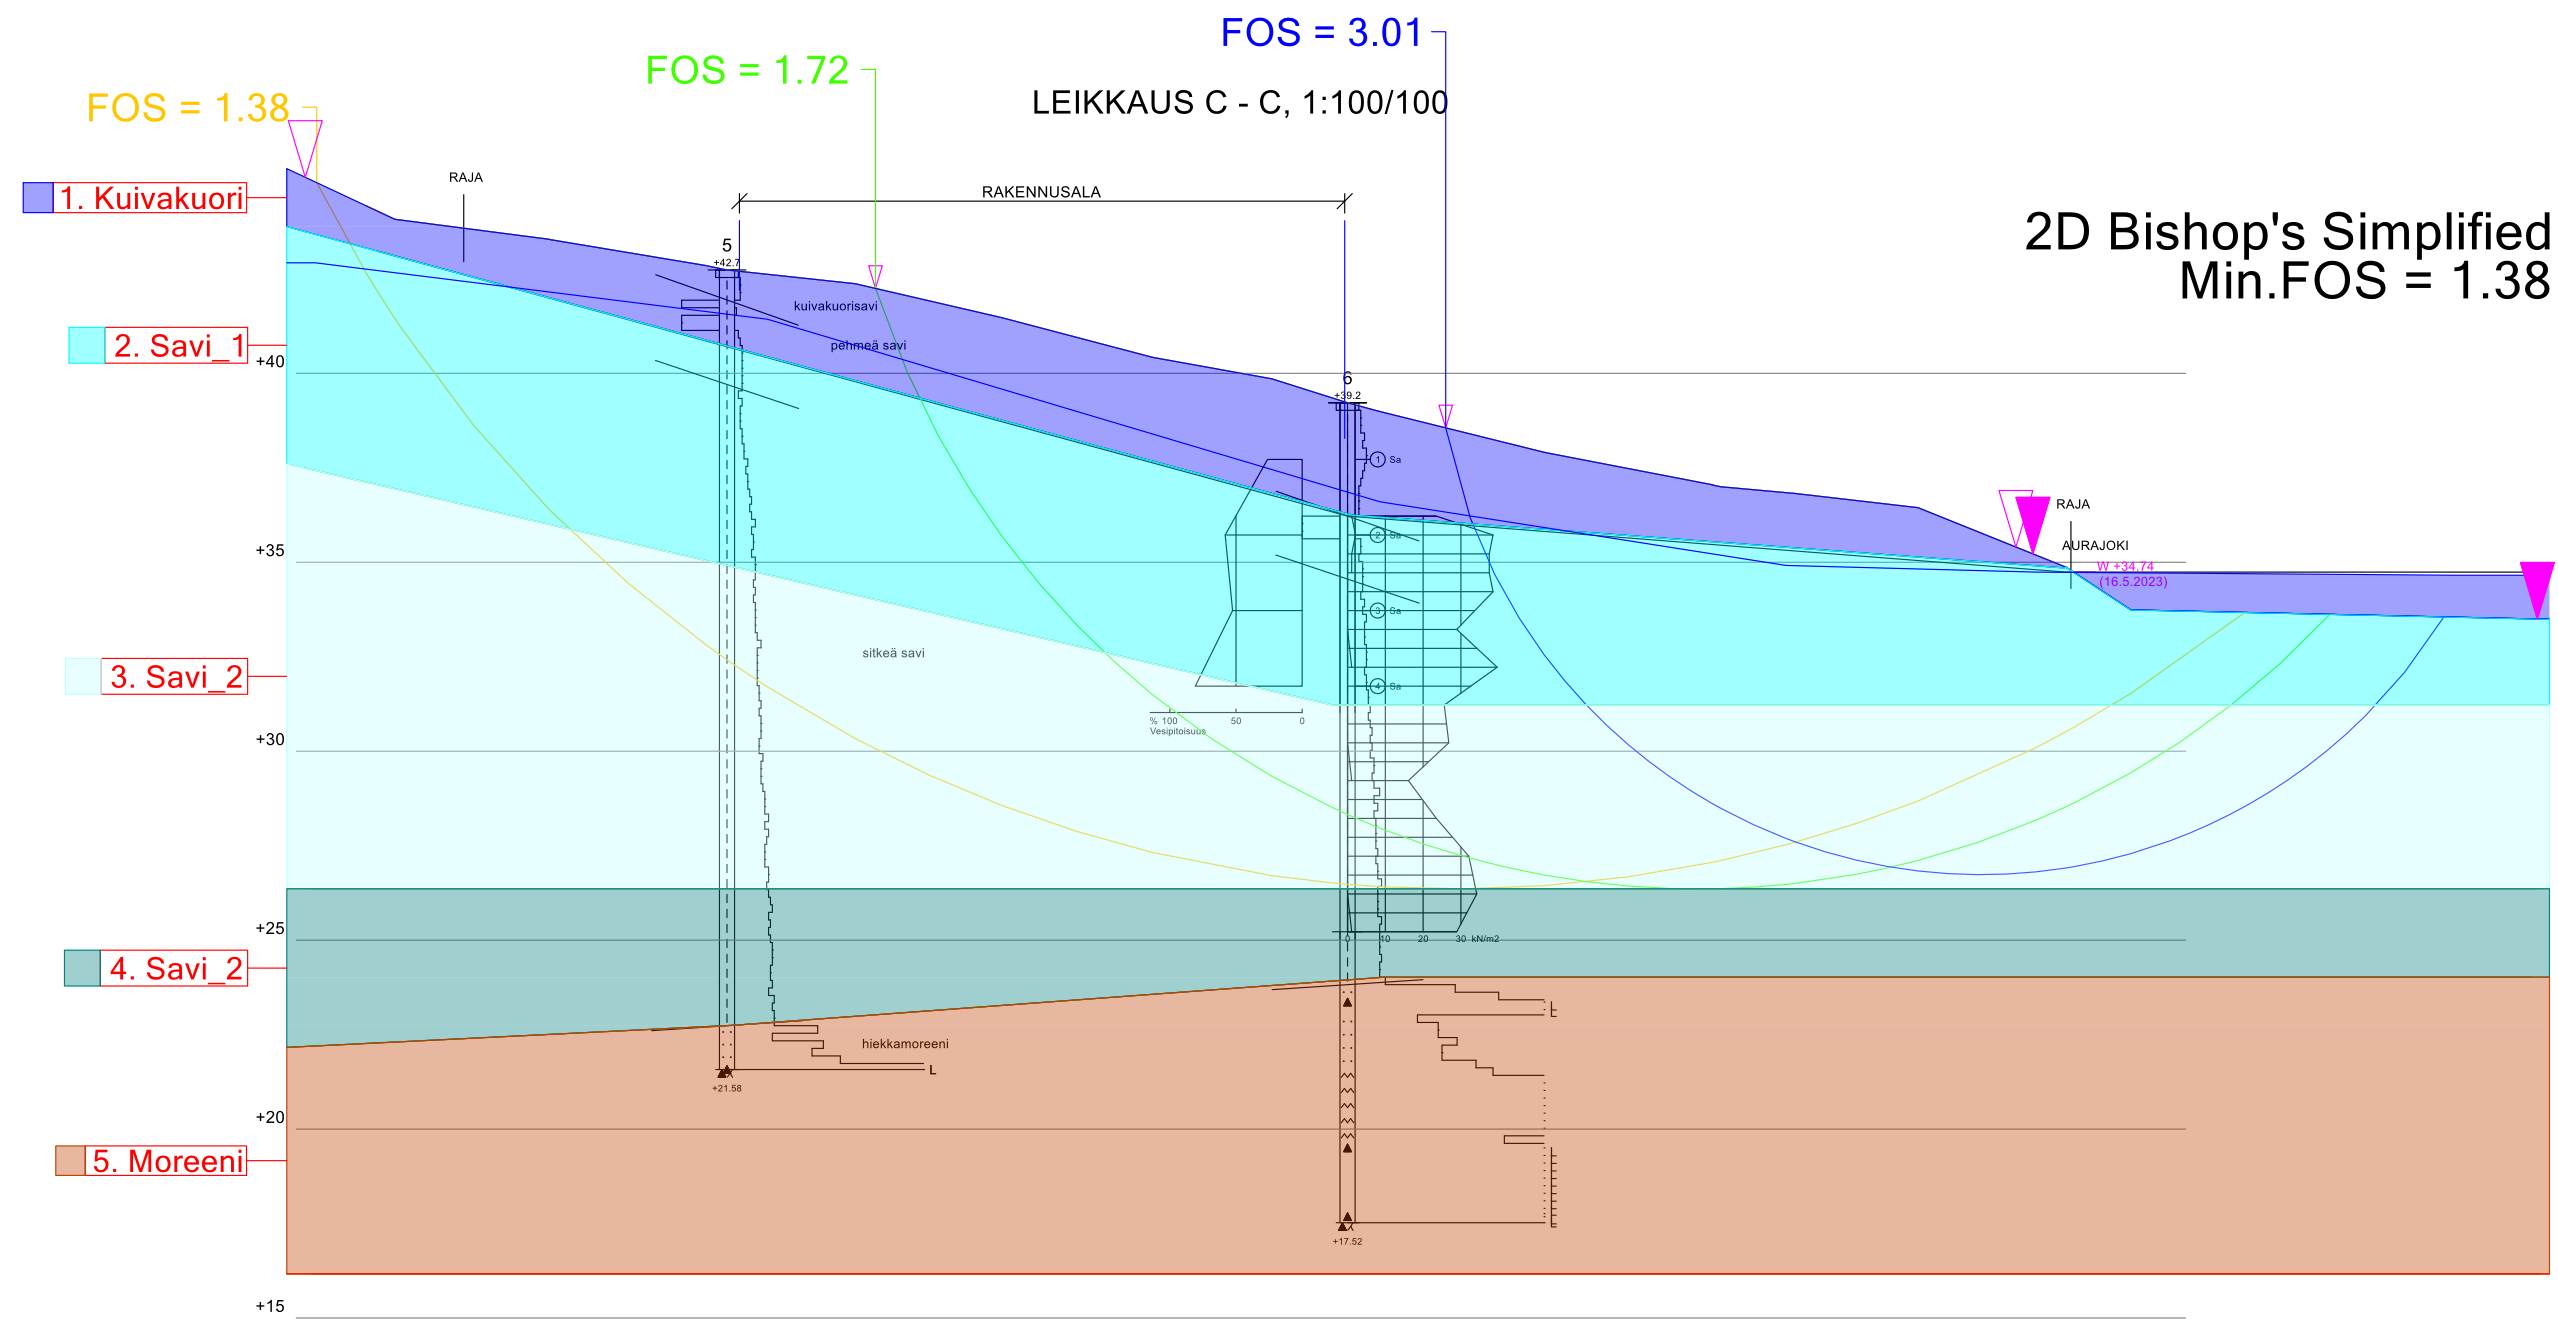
FOS = 3.01

FOS = 1.72

LEIKKAUS C - C, 1:100/100

FOS = 1.38

1. Kuivakuori

RAJA

RAKENNUSALA

2D Bishop's Simplified
Min.FOS = 1.38

5
+42.7

kuivakuorisavi

pehmeä savi

2. Savi_1

+40

6
+39.2

1 Sa

RAJA

AURAJOKI

W +34.74
(16.5.2023)

2 Sa

+35

3 Sa

3. Savi_2

sitkeä savi

4 Sa

% 100
Vesipitoisuus

50

0

+30

+25

0

10

20

30 kN/m2

4. Savi_2

hiekkamoreeni

L

+21.58

+20

5. Moreeni

+17.52

+15